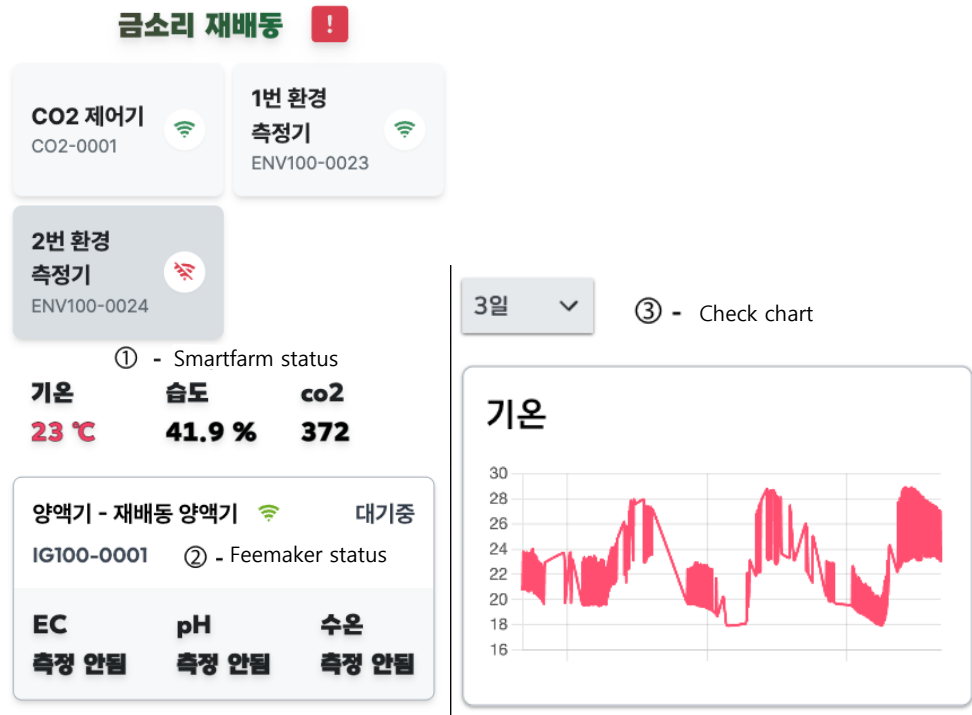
금소리 재배동 !

CO2 제어기
CO2-0001

1번 환경 측정기
ENV100-0023

2번 환경 측정기
ENV100-0024

① - Smartfarm status

| 기온 | 습도 | co2 |
|---|---|---|
| 23 ℃ | 41.9 % | 372 |

양액기 - 재배동 양액기 대기중
IG100-0001 ② - Feemaker status

| EC | pH | 수온 |
|---|---|---|
| 측정 안됨 | 측정 안됨 | 측정 안됨 |

3일

③ - Check chart

기온

30
28
26
24
22
20
18
16